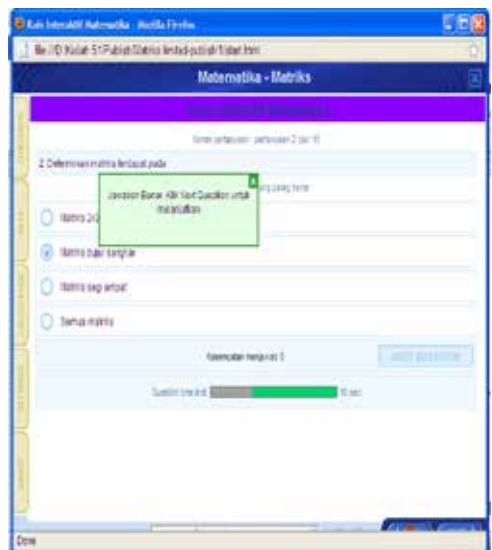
Kuis Interaktif Matematika - Mozilla Firefox

file:///D:/Kuliah S1/Publish/Matriks terdapat pada/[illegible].html

Matematika - Matriks

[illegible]

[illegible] 2 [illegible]

2. Determinan matriks terdapat pada

Jawaban Benar. Klik Next Question untuk melanjutkan

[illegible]

Matriks 2x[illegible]

Matriks bujur sangkar

Matriks segi empat

Semua matriks

Kesempatan menjawab 1

NEXT QUESTION

Question time limit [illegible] sec

Done